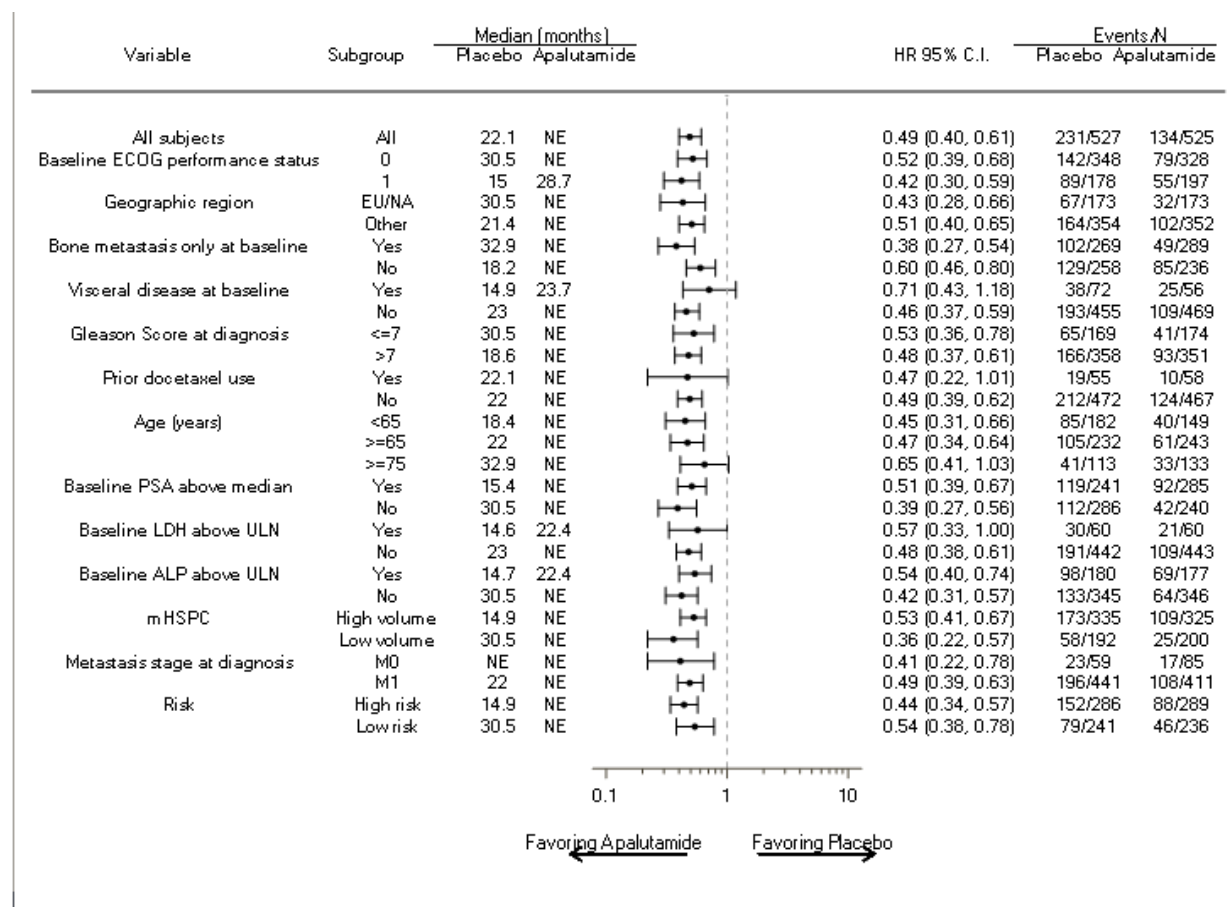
| Variable | Subgroup | Median (months) Placebo | Median (months) Apalutamide | HR 95% C.I. | Events/N Placebo | Events/N Apalutamide |
|---|---|---|---|---|---|---|
| All subjects | All | 22.1 | NE | 0.49 (0.40, 0.61) | 231/527 | 134/525 |
| Baseline ECOG performance status | 0 | 30.5 | NE | 0.52 (0.39, 0.68) | 142/348 | 79/328 |
| | 1 | 15 | 28.7 | 0.42 (0.30, 0.59) | 89/178 | 55/197 |
| Geographic region | EU/NA | 30.5 | NE | 0.43 (0.28, 0.66) | 67/173 | 32/173 |
| | Other | 21.4 | NE | 0.51 (0.40, 0.65) | 164/354 | 102/352 |
| Bone metastasis only at baseline | Yes | 32.9 | NE | 0.38 (0.27, 0.54) | 102/269 | 49/289 |
| | No | 18.2 | NE | 0.60 (0.46, 0.80) | 129/258 | 85/236 |
| Visceral disease at baseline | Yes | 14.9 | 23.7 | 0.71 (0.43, 1.18) | 38/72 | 25/56 |
| | No | 23 | NE | 0.46 (0.37, 0.59) | 193/455 | 109/469 |
| Gleason Score at diagnosis | <=7 | 30.5 | NE | 0.53 (0.36, 0.78) | 65/169 | 41/174 |
| | >7 | 18.6 | NE | 0.48 (0.37, 0.61) | 166/358 | 93/351 |
| Prior docetaxel use | Yes | 22.1 | NE | 0.47 (0.22, 1.01) | 19/55 | 10/58 |
| | No | 22 | NE | 0.49 (0.39, 0.62) | 212/472 | 124/467 |
| Age (years) | <65 | 18.4 | NE | 0.45 (0.31, 0.66) | 85/182 | 40/149 |
| | >=65 | 22 | NE | 0.47 (0.34, 0.64) | 105/232 | 61/243 |
| | >=75 | 32.9 | NE | 0.65 (0.41, 1.03) | 41/113 | 33/133 |
| Baseline PSA above median | Yes | 15.4 | NE | 0.51 (0.39, 0.67) | 119/241 | 92/285 |
| | No | 30.5 | NE | 0.39 (0.27, 0.56) | 112/286 | 42/240 |
| Baseline LDH above ULN | Yes | 14.6 | 22.4 | 0.57 (0.33, 1.00) | 30/60 | 21/60 |
| | No | 23 | NE | 0.48 (0.38, 0.61) | 191/442 | 109/443 |
| Baseline ALP above ULN | Yes | 14.7 | 22.4 | 0.54 (0.40, 0.74) | 98/180 | 69/177 |
| | No | 30.5 | NE | 0.42 (0.31, 0.57) | 133/345 | 64/346 |
| mHSPC | High volume | 14.9 | NE | 0.53 (0.41, 0.67) | 173/335 | 109/325 |
| | Low volume | 30.5 | NE | 0.36 (0.22, 0.57) | 58/192 | 25/200 |
| Metastasis stage at diagnosis | M0 | NE | NE | 0.41 (0.22, 0.78) | 23/59 | 17/85 |
| | M1 | 22 | NE | 0.49 (0.39, 0.63) | 196/441 | 108/411 |
| Risk | High risk | 14.9 | NE | 0.44 (0.34, 0.57) | 152/286 | 88/289 |
| | Low risk | 30.5 | NE | 0.54 (0.38, 0.78) | 79/241 | 46/236 |

0.1 1 10

Favoring Apalutamide Favoring Placebo